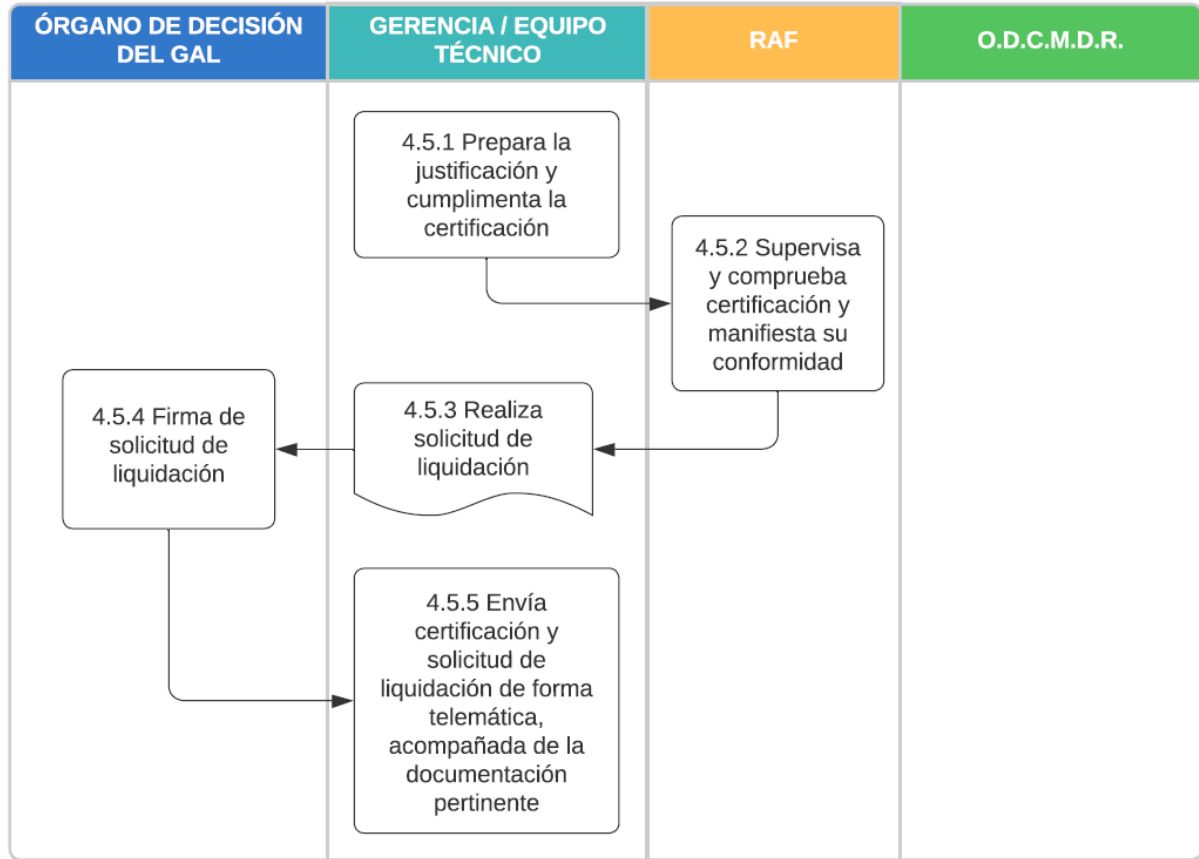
ÓRGANO DE DECISIÓN DEL GAL

GERENCIA / EQUIPO TÉCNICO

RAF

O.D.C.M.D.R.

4.5.1 Prepara la justificación y cumplimenta la certificación

4.5.2 Supervisa y comprueba certificación y manifiesta su conformidad

4.5.4 Firma de solicitud de liquidación

4.5.3 Realiza solicitud de liquidación

4.5.5 Envía certificación y solicitud de liquidación de forma telemática, acompañada de la documentación pertinente